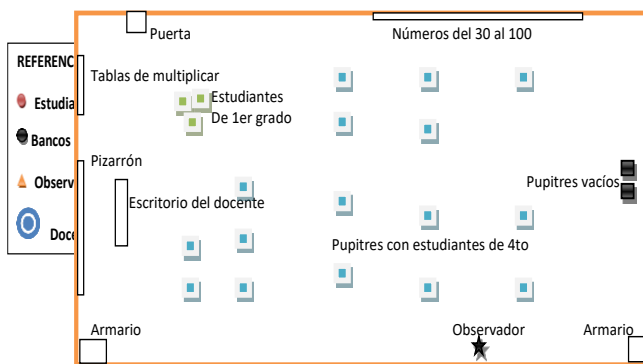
REFERENC
Estudia
Bancos
Observ
Doce

Puerta
Números del 30 al 100
Tablas de multiplicar
Estudiantes De 1er grado
Pizarrón
Escritorio del docente
Pupitres vacíos
Pupitres con estudiantes de 4to
Armario
Observador
Armario